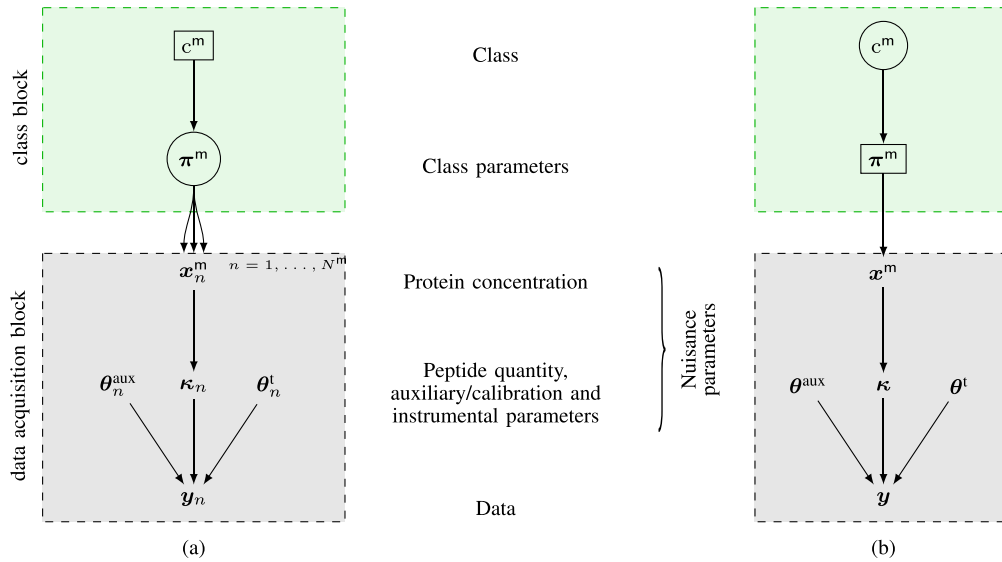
class block

$\mathsf{c}^{\mathsf{m}}$

$\boldsymbol{\pi}^{\mathsf{m}}$

data acquisition block

$\boldsymbol{x}_n^{\mathsf{m}}$ $n = 1, \ldots, N^{\mathsf{m}}$

$\boldsymbol{\theta}_n^{\text{aux}}$ $\boldsymbol{\kappa}_n$ $\boldsymbol{\theta}_n^{\text{t}}$

$\boldsymbol{y}_n$

(a)

Class

Class parameters

Protein concentration

Peptide quantity, auxiliary/calibration and instrumental parameters

Nuisance parameters

Data

$\mathsf{c}^{\mathsf{m}}$

$\boldsymbol{\pi}^{\mathsf{m}}$

$\boldsymbol{x}^{\mathsf{m}}$

$\boldsymbol{\theta}^{\text{aux}}$ $\boldsymbol{\kappa}$ $\boldsymbol{\theta}^{\text{t}}$

$\boldsymbol{y}$

(b)